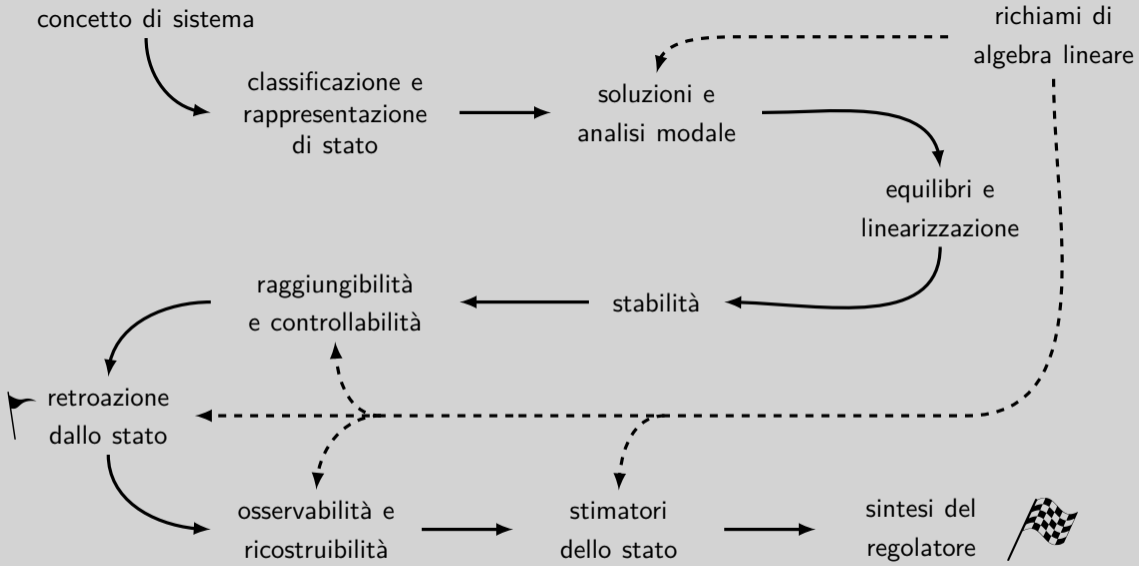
concetto di sistema

richiami di algebra lineare

classificazione e rappresentazione di stato

soluzioni e analisi modale

equilibri e linearizzazione

raggiungibilità e controllabilità

stabilità

retroazione dallo stato

osservabilità e ricostruibilità

stimatori dello stato

sintesi del regolatore